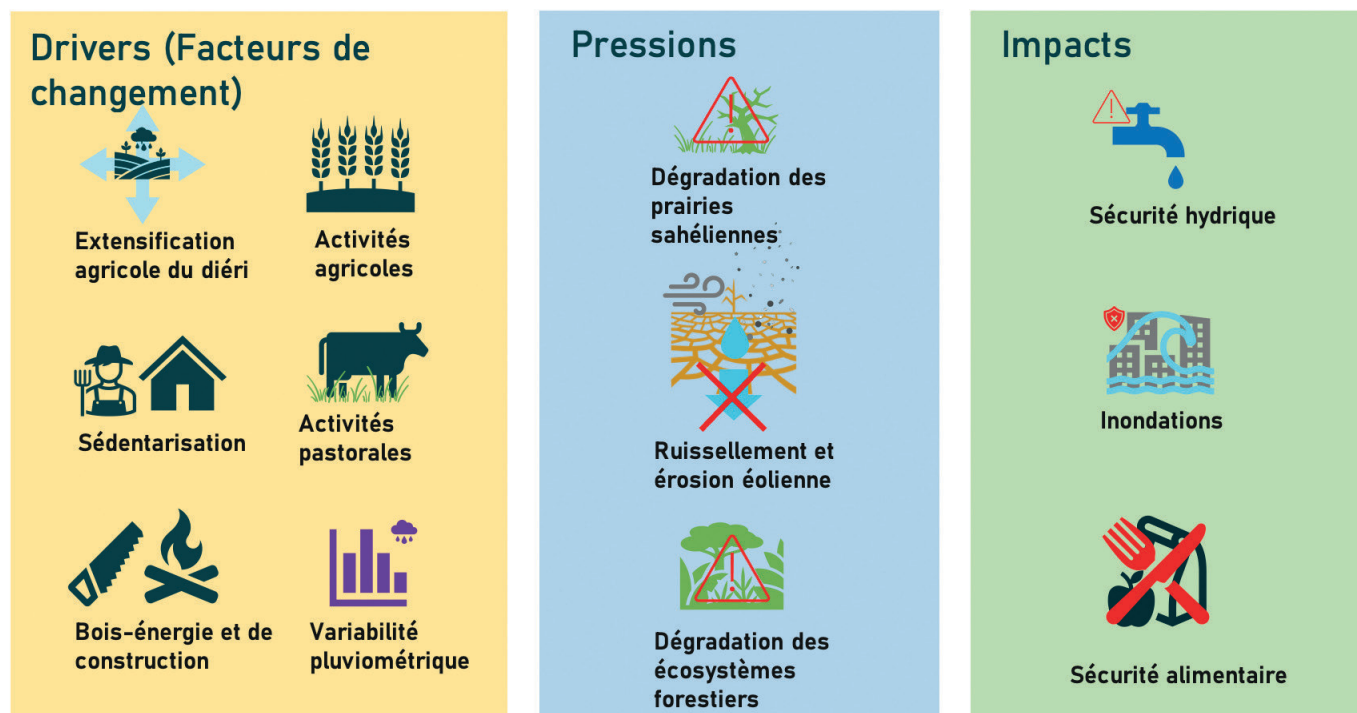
Drivers (Facteurs de changement)

Extensification agricole du diéri

Activités agricoles

Sédentarisation

Activités pastorales

Bois-énergie et de construction

Variabilité pluviométrique

Pressions

Dégradation des prairies sahéliennes

Ruissellement et érosion éolienne

Dégradation des écosystèmes forestiers

Impacts

Sécurité hydrique

Inondations

Sécurité alimentaire